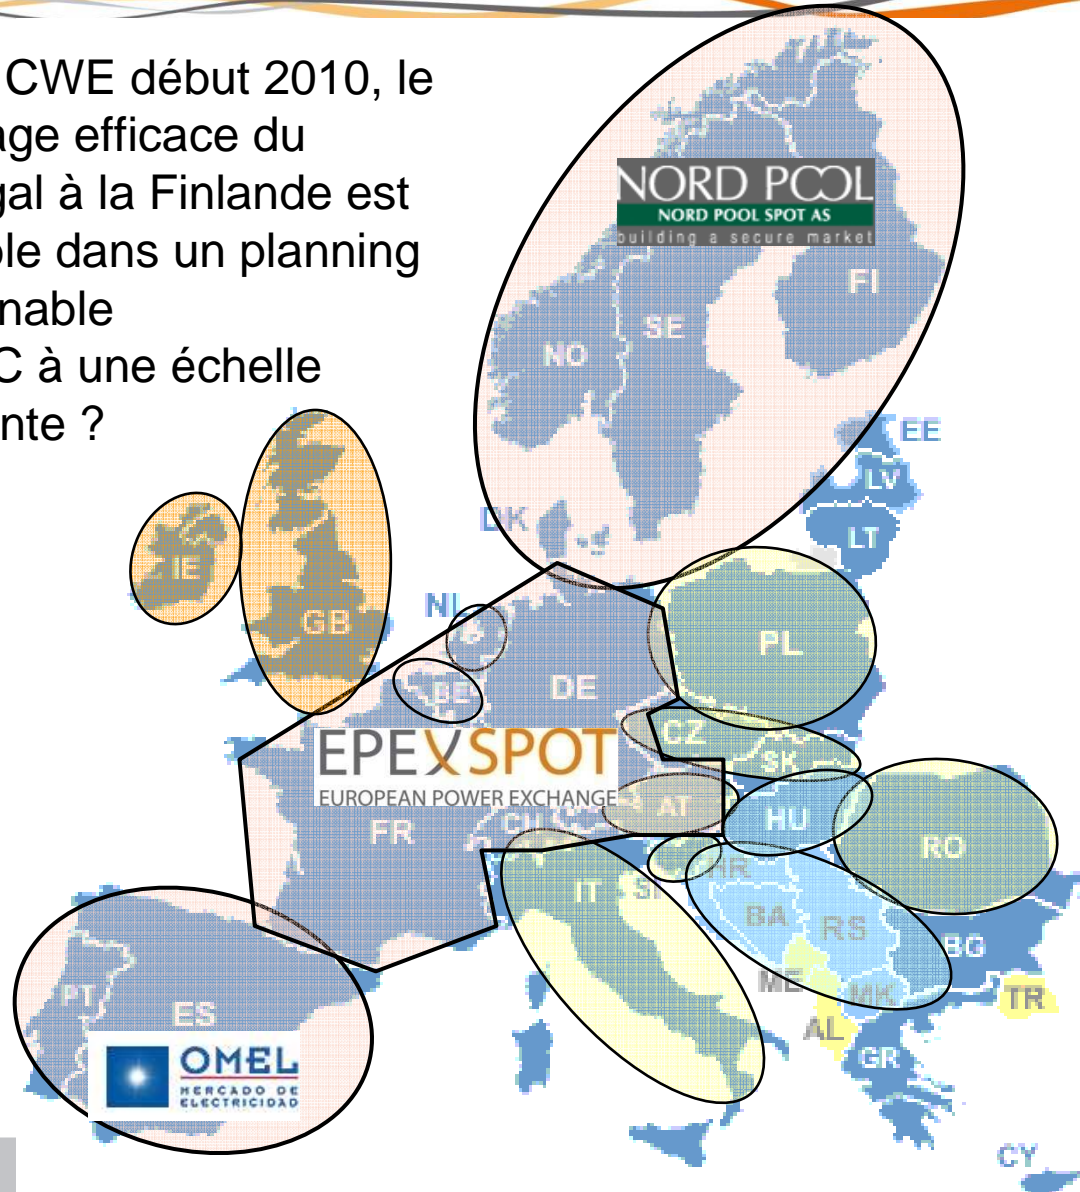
CWE début 2010, le
ge efficace du
gal à la Finlande est
ble dans un planning
nable
C à une échelle
nte ?

NORD POOL
NORD POOL SPOT AS
building a secure market

FI
SE
NO
EE
LV
LT
DK
IE
GB
NL
BE
DE
PL
CZ
SK
AT
HU
RO
EPEXSPOT
EUROPEAN POWER EXCHANGE
FR
CH
IT
SI
HR
BA
RS
BG
ME
MK
AL
TR
GR
PT
ES
OMEL
MERCADO DE ELECTRICIDAD
CY